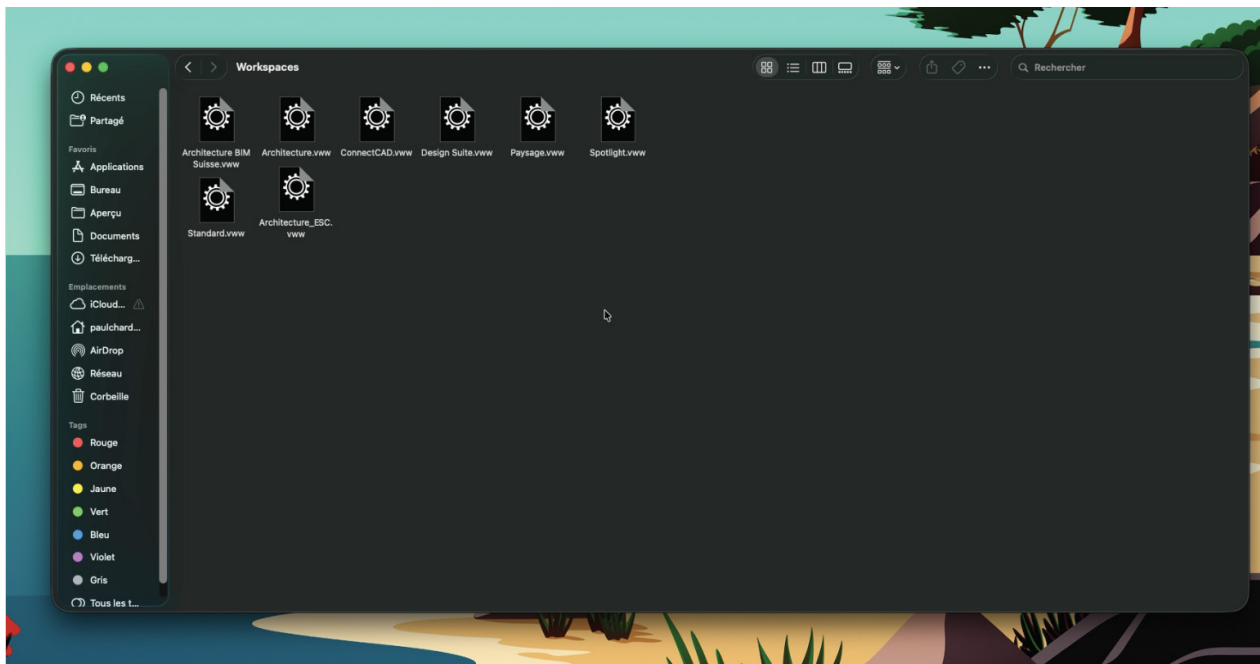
Workspaces

Rechercher

Récents
Partagé

Favoris
Applications
Bureau
Aperçu
Documents
Télécharg...

Emplacements
iCloud...
paulchard...
AirDrop
Réseau
Corbeille

Tags
Rouge
Orange
Jaune
Vert
Bleu
Violet
Gris
Tous les t...

Architecture BIM Suisse.vww
Architecture.vww
ConnectCAD.vww
Design Suite.vww
Paysage.vww
Spotlight.vww
Standard.vww
Architecture_ESC.vww